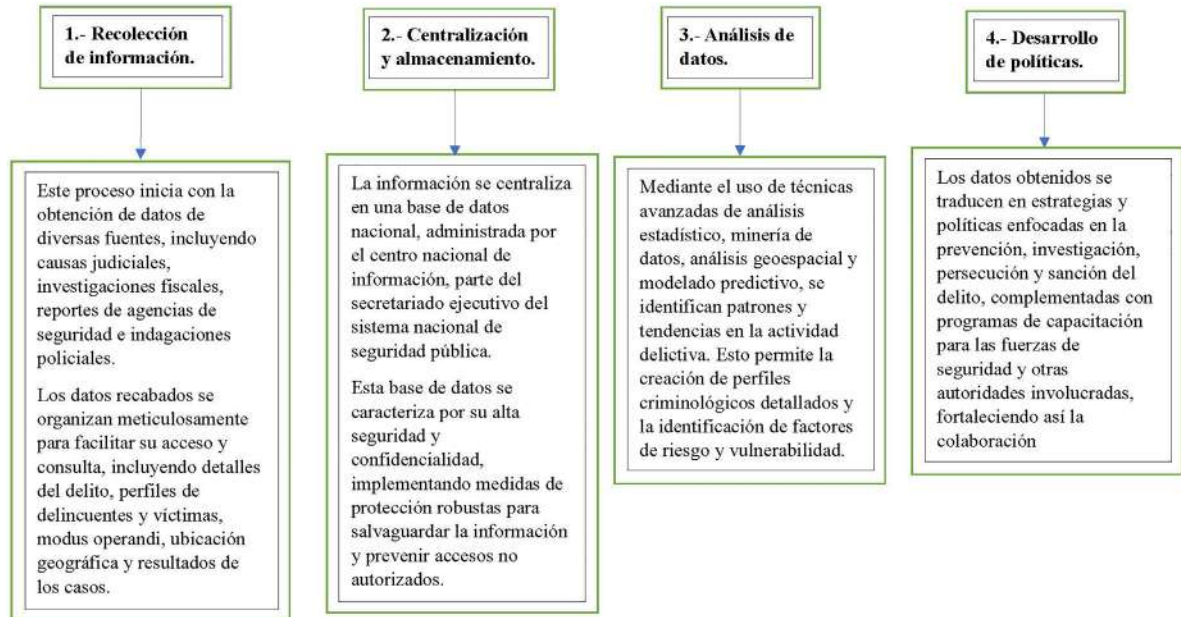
1.- Recolección de información.

Este proceso inicia con la obtención de datos de diversas fuentes, incluyendo causas judiciales, investigaciones fiscales, reportes de agencias de seguridad e indagaciones policiales.

Los datos recabados se organizan meticulosamente para facilitar su acceso y consulta, incluyendo detalles del delito, perfiles de delincuentes y víctimas, modus operandi, ubicación geográfica y resultados de los casos.

2.- Centralización y almacenamiento.

La información se centraliza en una base de datos nacional, administrada por el centro nacional de información, parte del secretariado ejecutivo del sistema nacional de seguridad pública.

Esta base de datos se caracteriza por su alta seguridad y confidencialidad, implementando medidas de protección robustas para salvaguardar la información y prevenir accesos no autorizados.

3.- Análisis de datos.

Mediante el uso de técnicas avanzadas de análisis estadístico, minería de datos, análisis geoespacial y modelado predictivo, se identifican patrones y tendencias en la actividad delictiva. Esto permite la creación de perfiles criminológicos detallados y la identificación de factores de riesgo y vulnerabilidad.

4.- Desarrollo de políticas.

Los datos obtenidos se traducen en estrategias y políticas enfocadas en la prevención, investigación, persecución y sanción del delito, complementadas con programas de capacitación para las fuerzas de seguridad y otras autoridades involucradas, fortaleciendo así la colaboración